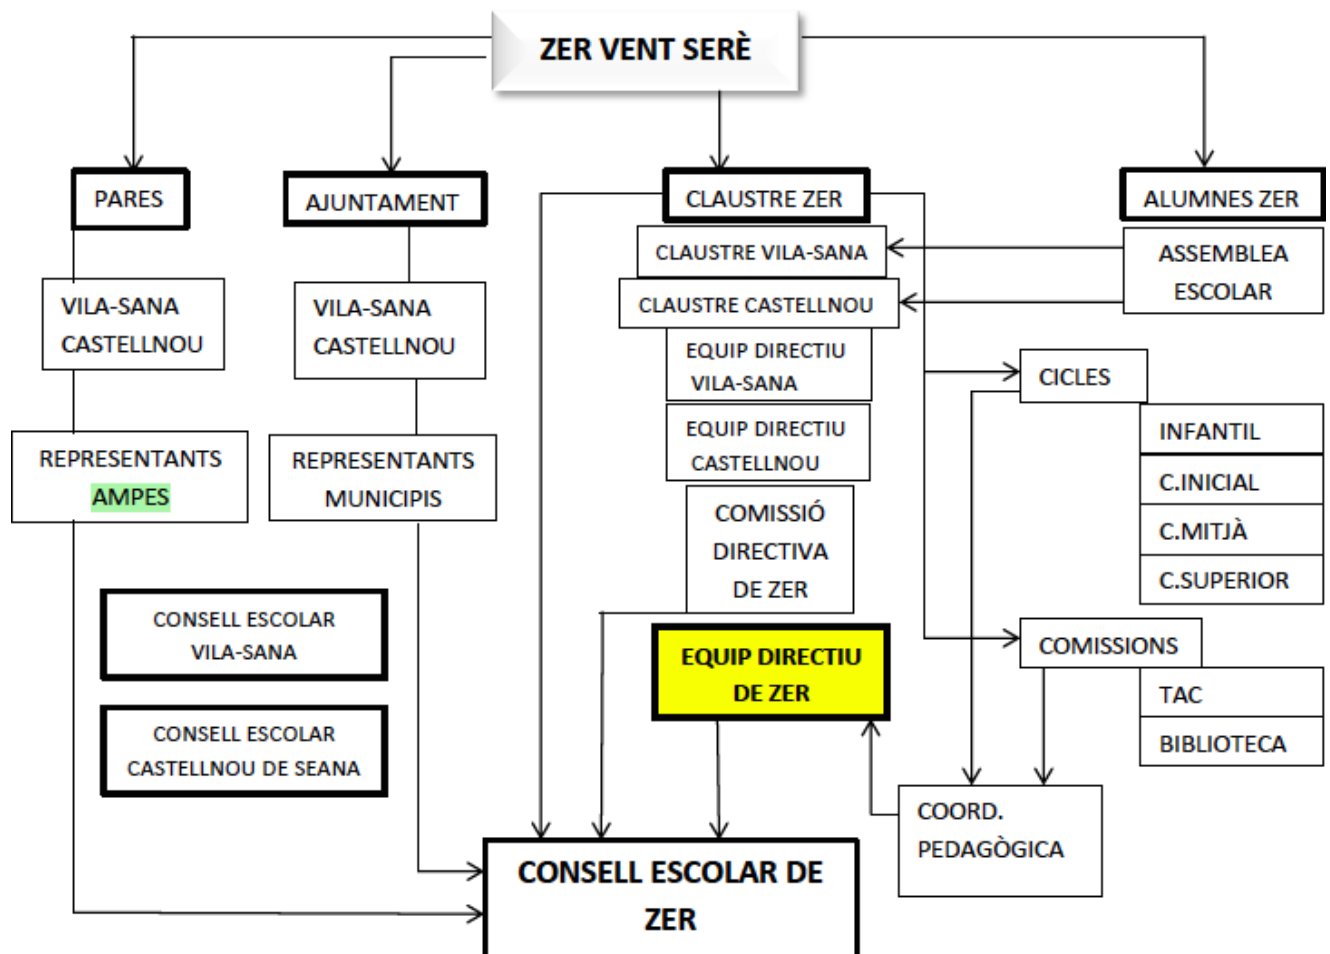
ZER VENT SERÈ

PARES

AJUNTAMENT

CLAUSTRE ZER

ALUMNES ZER

CLAUSTRE VILA-SANA

ASSEMBLEA ESCOLAR

CLAUSTRE CASTELLNOU

VILA-SANA CASTELLNOU

VILA-SANA CASTELLNOU

EQUIP DIRECTIU VILA-SANA

CICLES

EQUIP DIRECTIU CASTELLNOU

INFANTIL

C.INICIAL

C.MITJÀ

C.SUPERIOR

REPRESENTANTS AMPES

REPRESENTANTS MUNICIPIS

COMISSIÓ DIRECTIVA DE ZER

CONSELL ESCOLAR VILA-SANA

EQUIP DIRECTIU DE ZER

COMISSIONS

TAC

BIBLIOTECA

CONSELL ESCOLAR CASTELLNOU DE SEANA

COORD. PEDAGÒGICA

CONSELL ESCOLAR DE ZER